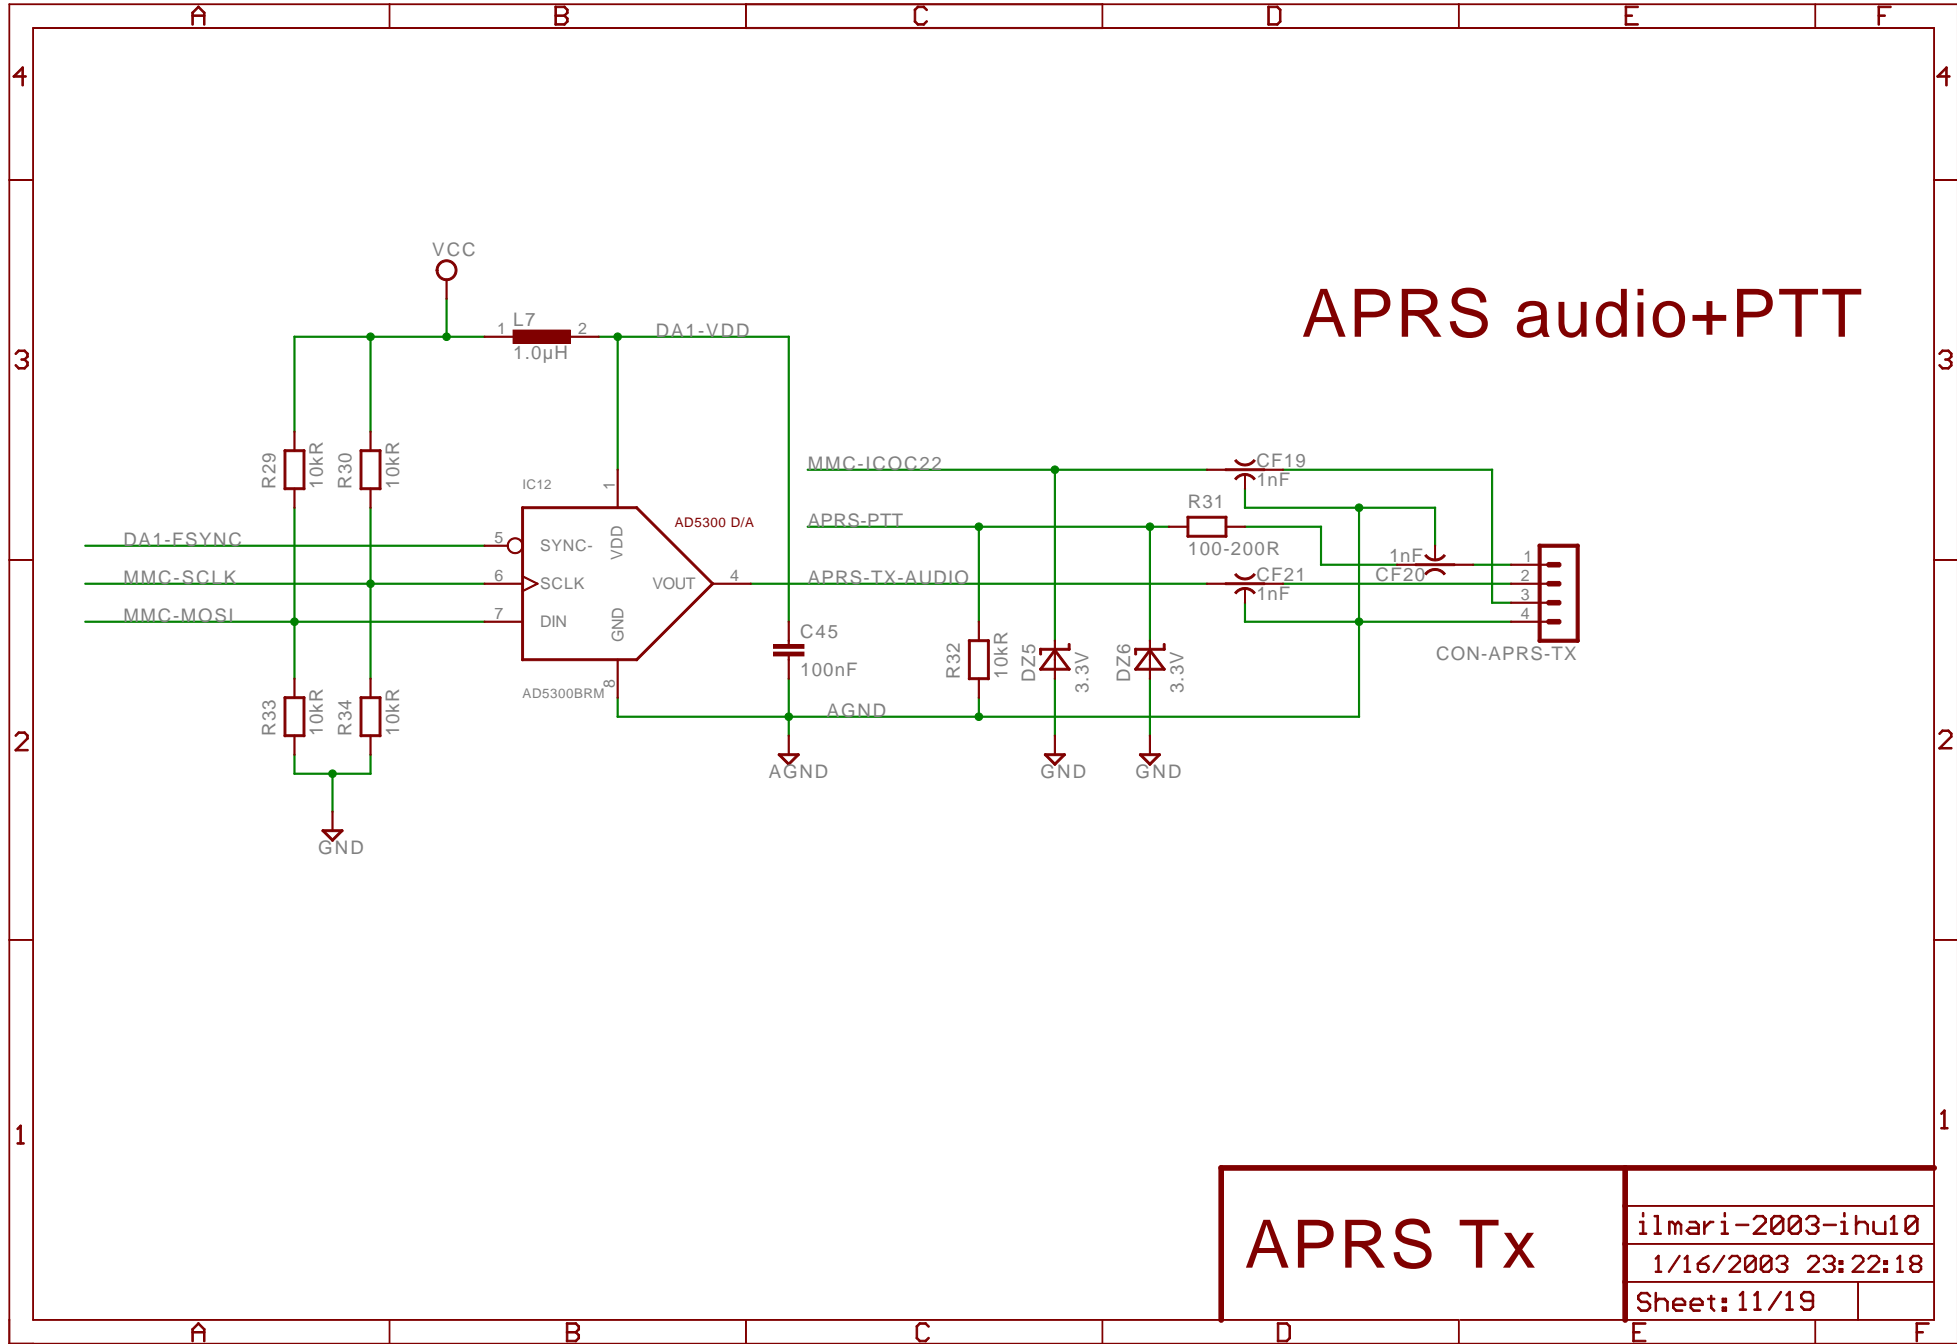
A B C D E F

4 3 2 1

APRS audio+PTT

VCC

L7
1 2
1.0μH

DA1-VDD

R29 10kR
R30 10kR

IC12

1

AD5300 D/A

DA1-FSYNC
MMC-SCLK
MMC-MOSI

5 SYNC-
6 SCLK
7 DIN

VDD
GND

VOUT 4

AD5300BRM 8

R33 10kR
R34 10kR

GND

C45
100nF

AGND

AGND

MMC-ICOC22
APRS-PTT
APRS-TX-AUDIO

CF19
1nF

R31
100-200R

1nF
CF20

CF21
1nF

1
2
3
4

CON-APRS-TX

R32 10kR

DZ5 3.3V
DZ6 3.3V

GND
GND

APRS Tx

ilmari-2003-ihu10
1/16/2003 23:22:18
Sheet: 11/19